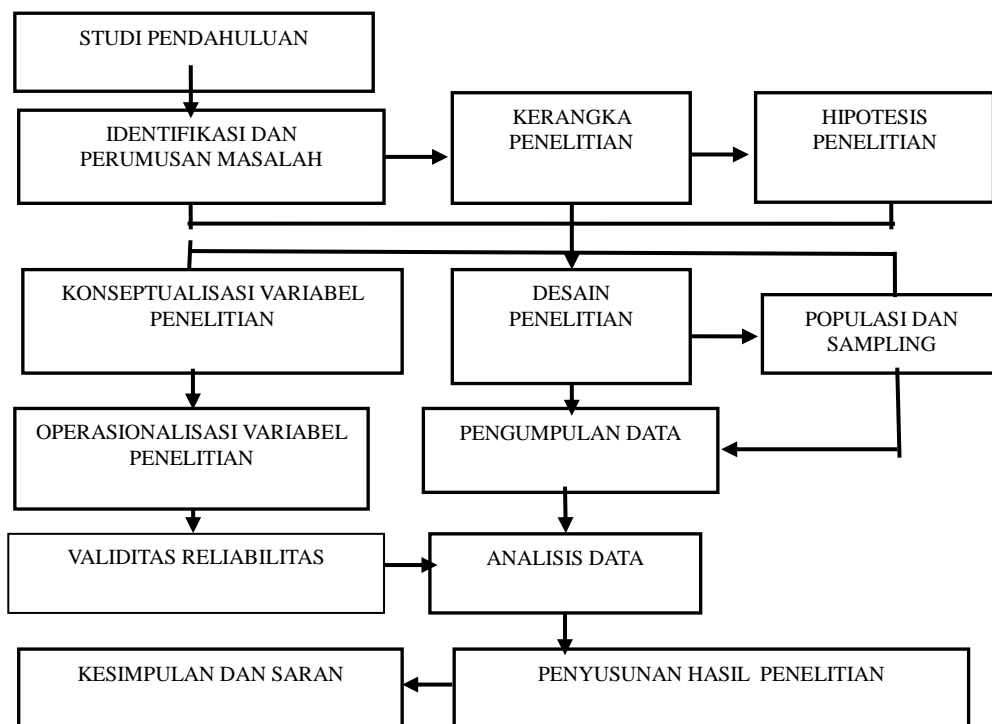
STUDI PENDAHULUAN

IDENTIFIKASI DAN PERUMUSAN MASALAH

KERANGKA PENELITIAN

HIPOTESIS PENELITIAN

KONSEPTUALISASI VARIABEL PENELITIAN

DESAIN PENELITIAN

POPULASI DAN SAMPLING

OPERASIONALISASI VARIABEL PENELITIAN

PENGUMPULAN DATA

VALIDITAS RELIABILITAS

ANALISIS DATA

KESIMPULAN DAN SARAN

PENYUSUNAN HASIL PENELITIAN